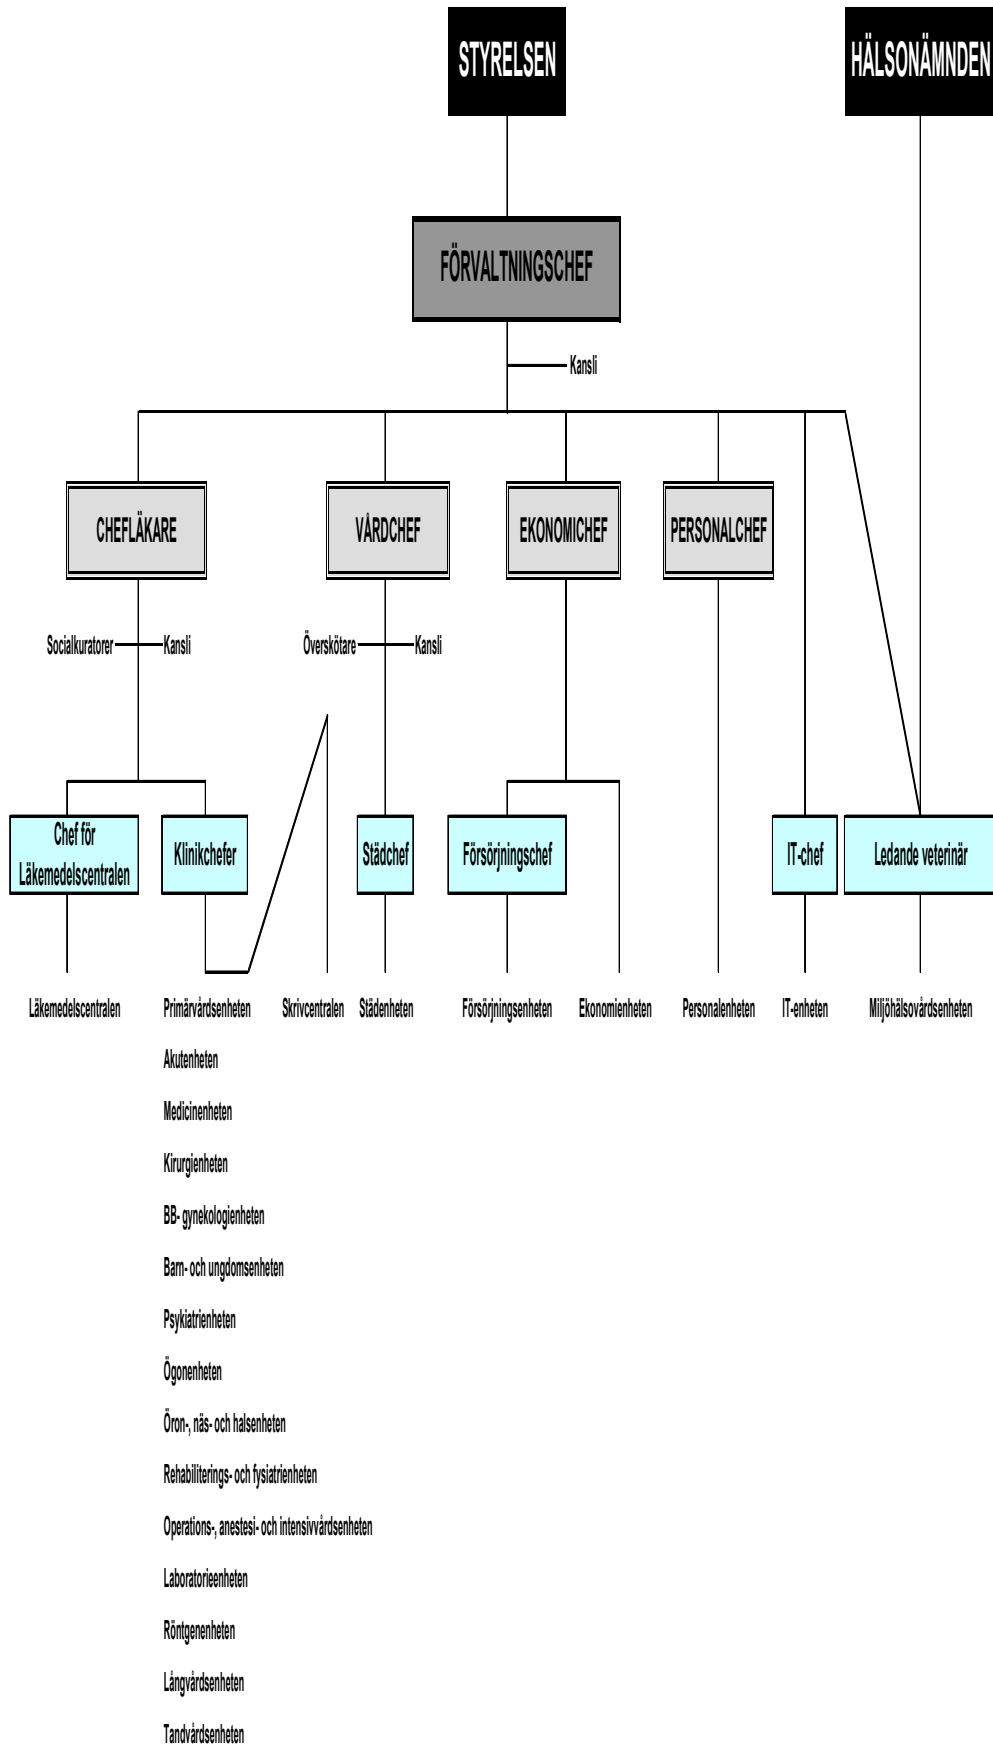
STYRELSEN

HÄLSONÄMNDEN

FÖRVALTNINGSCHEF

Kansli

CHEFLÄKARE

VÅRDCHEF

EKONOMICHEF

PERSONALCHEF

Socialkuratorer

Kansli

Överskötare

Kansli

Chef för Läkemedelscentralen

Klinikchefer

Städchef

Försörjningschef

IT-chef

Ledande veterinär

Läkemedelscentralen

Primärvårdsenheten

Skrivcentralen

Städenheten

Försörjningsenheten

Ekonomienheten

Personalenheten

IT-enheten

Miljöhälsovårdsenheten

Akutenheten

Medicinenheten

Kirurgienheten

BB- gynekologienheten

Barn- och ungdomsenheten

Psykiatrienheten

Ögonenheten

Öron-, näs- och halsenheten

Rehabiliterings- och fysiatrienheten

Operations-, anestesi- och intensivvårdsenheten

Laboratorieenheten

Röntgenenheten

Långvårdsenheten

Tandvårdsenheten